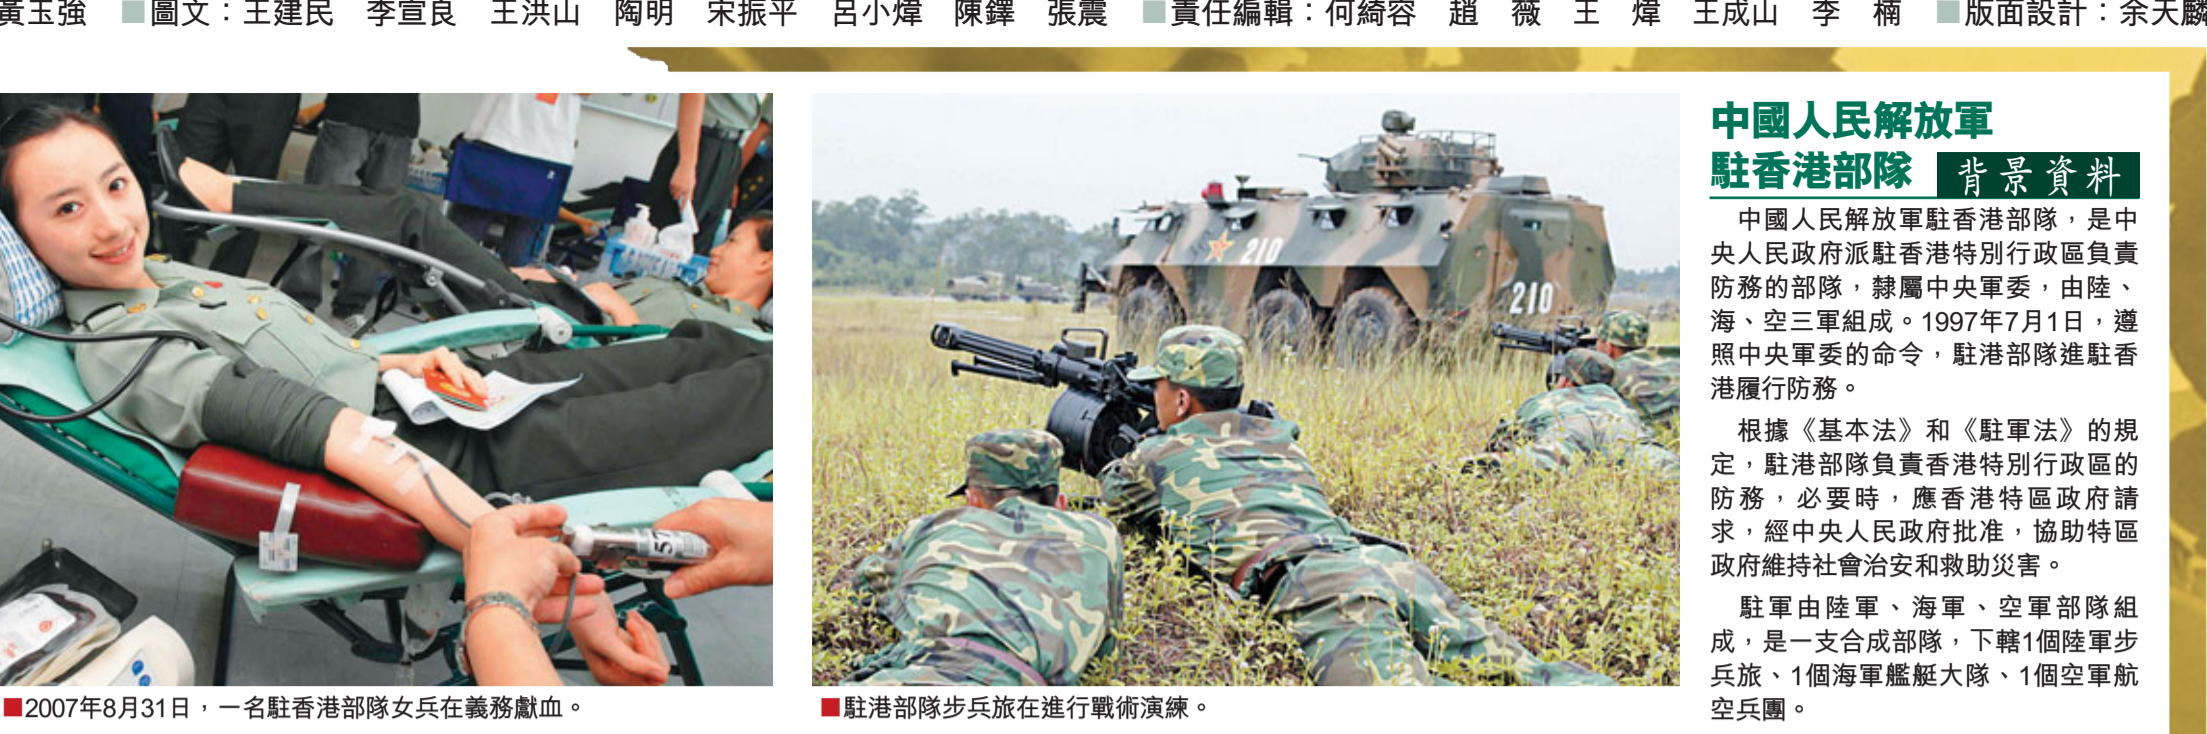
黃玉強 ■圖文：王建民 李宣良 王洪山 陶明 宋振平 呂小煒 陳鐸 張震 ■責任編輯：何綺容 趙 薇 王 煒 王成山 李 楠 ■版面設計：余天麟

210

210

■2007年8月31日，一名駐香港部隊女兵在義務獻血。

■駐港部隊步兵旅在進行戰術演練。

中國人民解放軍駐香港部隊 背景資料

中國人民解放軍駐香港部隊，是中央人民政府派駐香港特別行政區負責防務的部隊，隸屬中央軍委，由陸、海、空三軍組成。1997年7月1日，遵照中央軍委的命令，駐港部隊進駐香港履行防務。

根據《基本法》和《駐軍法》的規定，駐港部隊負責香港特別行政區的防務，必要時，應香港特區政府請求，經中央人民政府批准，協助特區政府維持社會治安和救助災害。

駐軍由陸軍、海軍、空軍部隊組成，是一支合成部隊，下轄1個陸軍步兵旅、1個海軍艦艇大隊、1個空軍航空兵團。